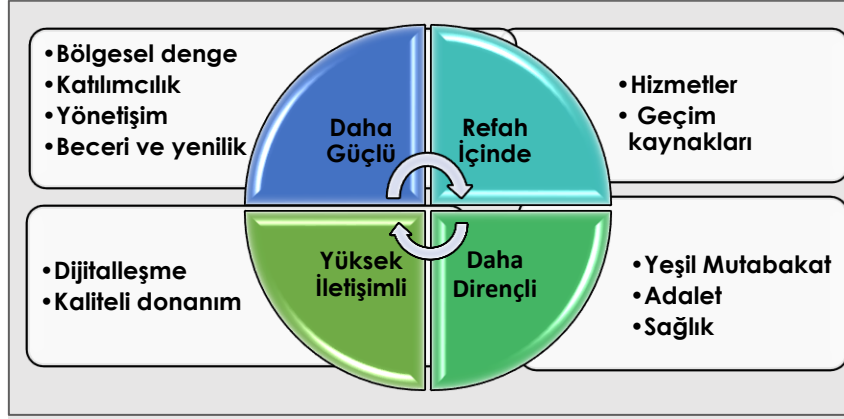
•Bölgesel denge
•Katılımcılık
•Yönetişim
•Beceri ve yenilik

Daha Güçlü

Refah İçinde

•Hizmetler
• Geçim kaynakları

•Dijitalleşme
•Kaliteli donanım

Yüksek İletişimli

Daha Dirençli

•Yeşil Mutabakat
•Adalet
•Sağlık